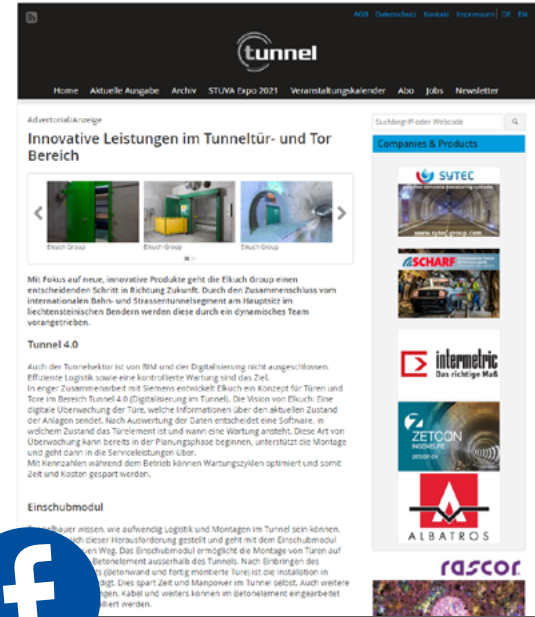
AGB Datenschutz Kontakt Impressum | DE EN

tunnel

Home Aktuelle Ausgabe Archiv STUVA Expo 2021 Veranstaltungskalender Abo Jobs Newsletter

Advertorial/Anzeige

Innovative Leistungen im Tunneltür- und Tor Bereich

Elkuch Group Elkuch Group Elkuch Group

Mit Fokus auf neue, innovative Produkte geht die Elkuch Group einen entscheidenden Schritt in Richtung Zukunft. Durch den Zusammenschluss vom internationalen Bahn- und Strassentunnelsegment am Hauptsitz im liechtensteinischen Bendern werden diese durch ein dynamisches Team vorangetrieben.

Tunnel 4.0

Auch der Tunnelsektor ist von BIM und der Digitalisierung nicht ausgeschlossen. Effiziente Logistik sowie eine kontrollierte Wartung sind das Ziel.
In enger Zusammenarbeit mit Siemens entwickelt Elkuch ein Konzept für Türen und Tore im Bereich Tunnel 4.0 (Digitalisierung im Tunnel). Die Vision von Elkuch: Eine digitale Überwachung der Türe, welche Informationen über den aktuellen Zustand der Anlagen sendet. Nach Auswertung der Daten entscheidet eine Software, in welchem Zustand das Türelement ist und wann eine Wartung ansteht. Diese Art von Überwachung kann bereits in der Planungsphase beginnen, unterstützt die Montage und geht dann in die Serviceleistungen über.
Mit Kennzahlen während dem Betrieb können Wartungszyklen optimiert und somit Zeit und Kosten gespart werden.

Einschubmodul

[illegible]bauer wissen, wie aufwendig Logistik und Montagen im Tunnel sein können. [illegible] dieser Herausforderung gestellt und geht mit dem Einschubmodul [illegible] Weg. Das Einschubmodul ermöglicht die Montage von Türen auf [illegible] Betonelement ausserhalb des Tunnels. Nach Einbringen des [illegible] (Betonwand und fertig montierte Türe) ist die Installation in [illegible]digt. Dies spart Zeit und Manpower im Tunnel selbst. Auch weitere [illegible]ngen, Kabel und weiteres können im Betonelement eingearbeitet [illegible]liert werden.

Suchbegriff oder Webcode

Companies & Products

SYTEC
www.sytec-group.com

SCHARF

intermetric
Das richtige Maß

ZETCON

ALBATROS

rascor